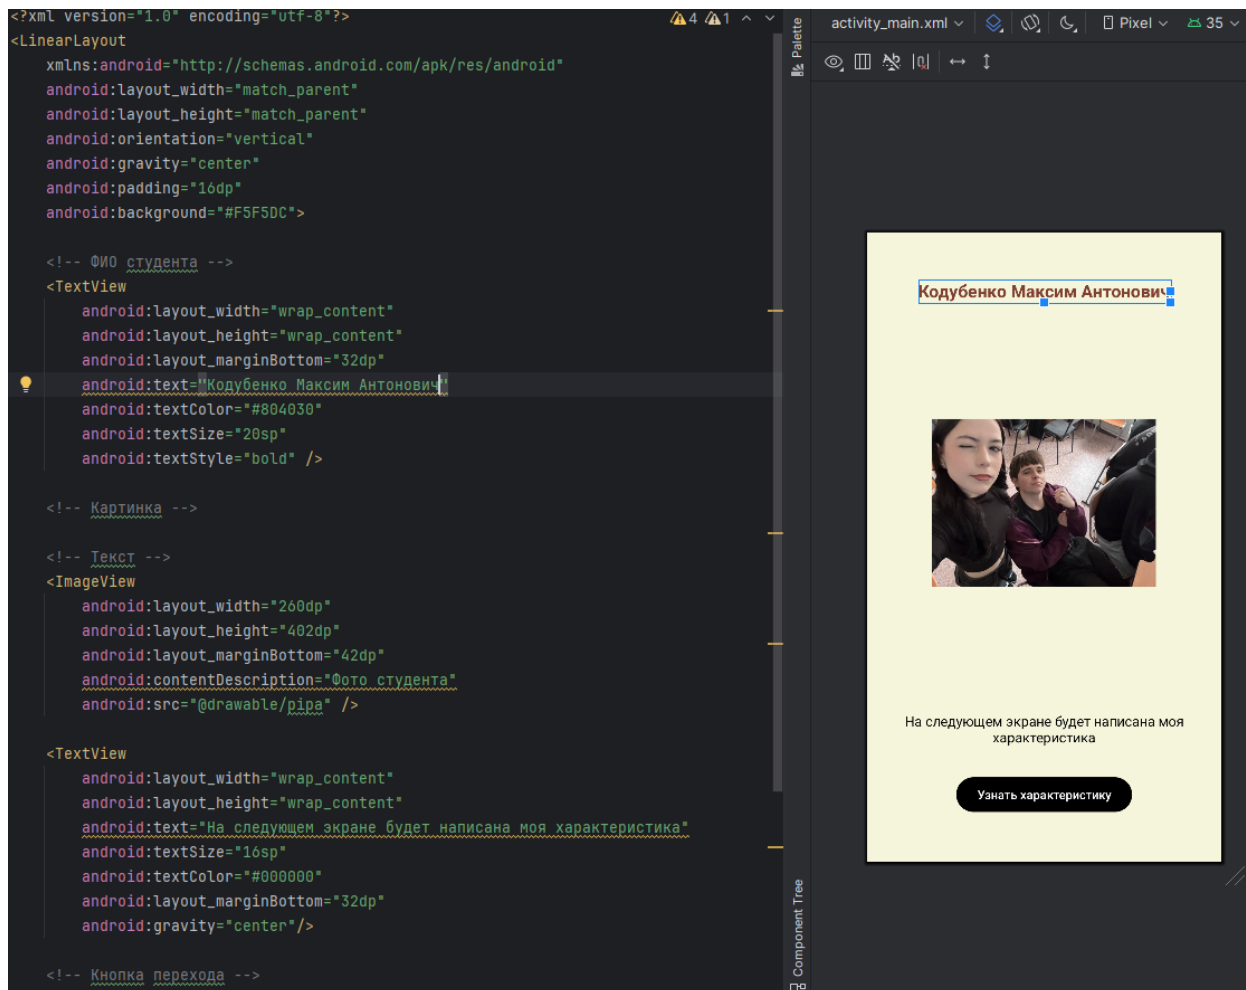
<?xml version="1.0" encoding="utf-8"?>
<LinearLayout
    xmlns:android="http://schemas.android.com/apk/res/android"
    android:layout_width="match_parent"
    android:layout_height="match_parent"
    android:orientation="vertical"
    android:gravity="center"
    android:padding="16dp"
    android:background="#F5F5DC">

    <!-- ФИО студента -->
    <TextView
        android:layout_width="wrap_content"
        android:layout_height="wrap_content"
        android:layout_marginBottom="32dp"
        android:text="Кодубенко Максим Антонович"
        android:textColor="#804030"
        android:textSize="20sp"
        android:textStyle="bold" />

    <!-- Картинка -->

    <!-- Текст -->
    <ImageView
        android:layout_width="260dp"
        android:layout_height="402dp"
        android:layout_marginBottom="42dp"
        android:contentDescription="Фото студента"
        android:src="@drawable/pipa" />

    <TextView
        android:layout_width="wrap_content"
        android:layout_height="wrap_content"
        android:text="На следующем экране будет написана моя характеристика"
        android:textSize="16sp"
        android:textColor="#000000"
        android:layout_marginBottom="32dp"
        android:gravity="center"/>

    <!-- Кнопка перехода -->

⚠4 ⚠1

Palette

Component Tree

activity_main.xml Pixel 35

Кодубенко Максим Антонович

На следующем экране будет написана моя характеристика

Узнать характеристику